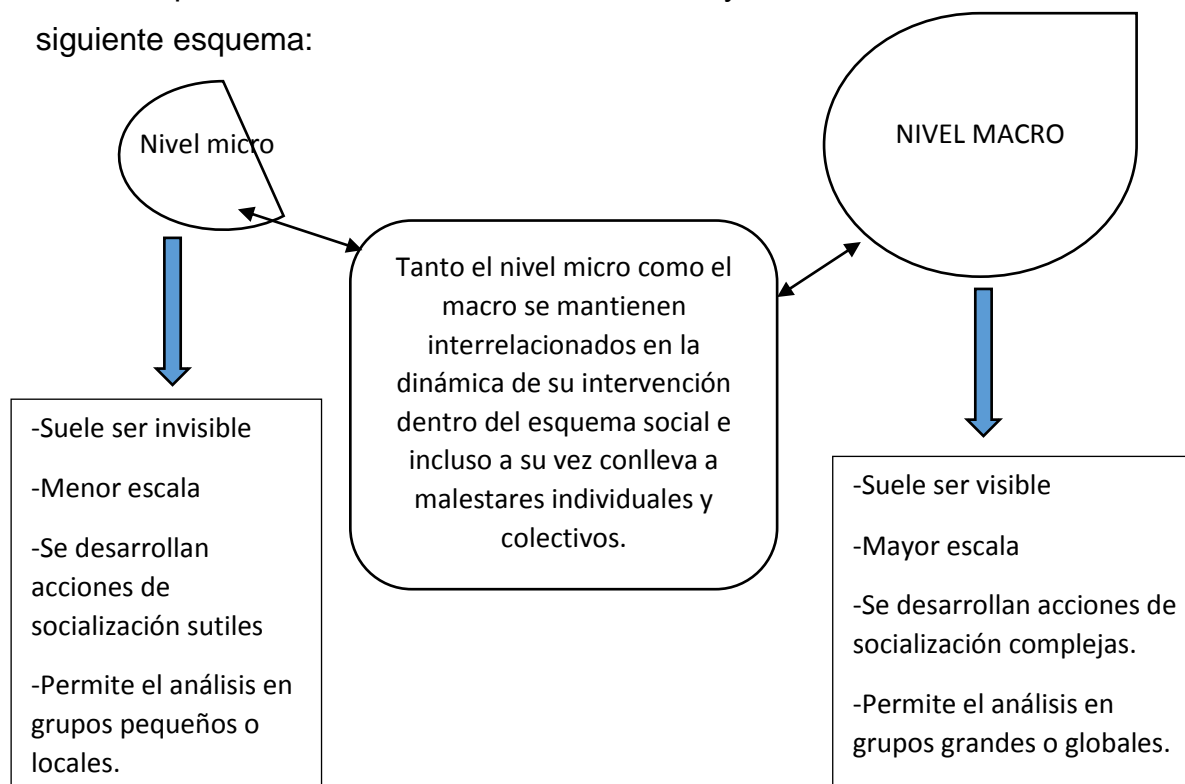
siguiente esquema:

Nivel micro

NIVEL MACRO

Tanto el nivel micro como el macro se mantienen interrelacionados en la dinámica de su intervención dentro del esquema social e incluso a su vez conlleva a malestares individuales y colectivos.

-Suele ser invisible

-Menor escala

-Se desarrollan acciones de socialización sutiles

-Permite el análisis en grupos pequeños o locales.

-Suele ser visible

-Mayor escala

-Se desarrollan acciones de socialización complejas.

-Permite el análisis en grupos grandes o globales.